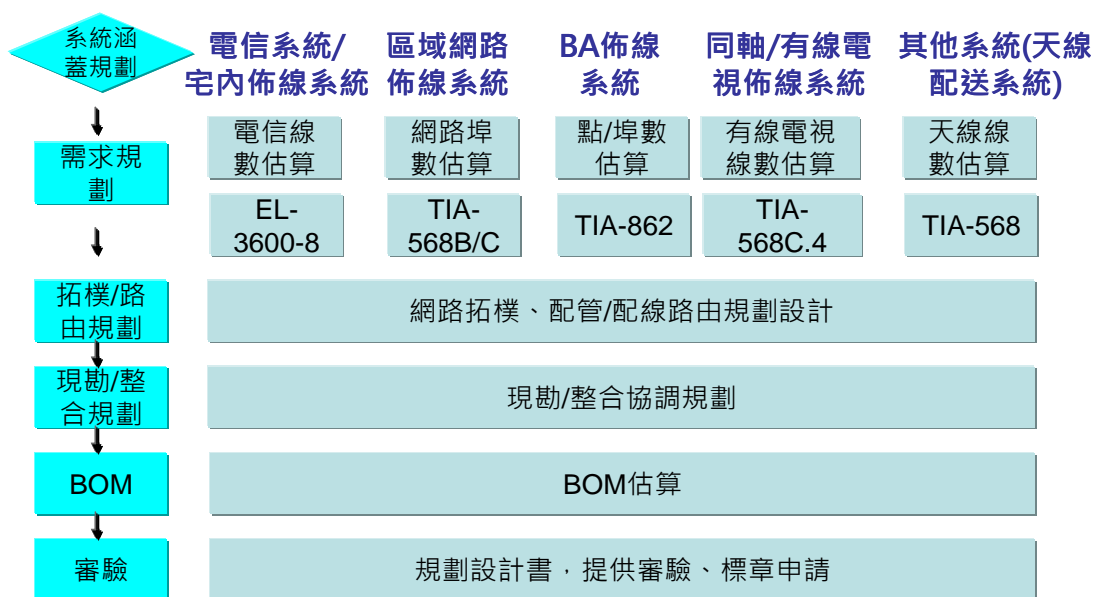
系統涵蓋規劃

電信系統/宅內佈線系統

區域網路佈線系統

BA佈線系統

同軸/有線電視佈線系統

其他系統(天線配送系統)

需求規劃

| 電信線數估算 | 網路埠數估算 | 點/埠數估算 | 有線電視線數估算 | 天線線數估算 |
|---|---|---|---|---|
| EL-3600-8 | TIA-568B/C | TIA-862 | TIA-568C.4 | TIA-568 |

拓樸/路由規劃

網路拓樸、配管/配線路由規劃設計

現勘/整合規劃

現勘/整合協調規劃

BOM

BOM估算

審驗

規劃設計書，提供審驗、標章申請